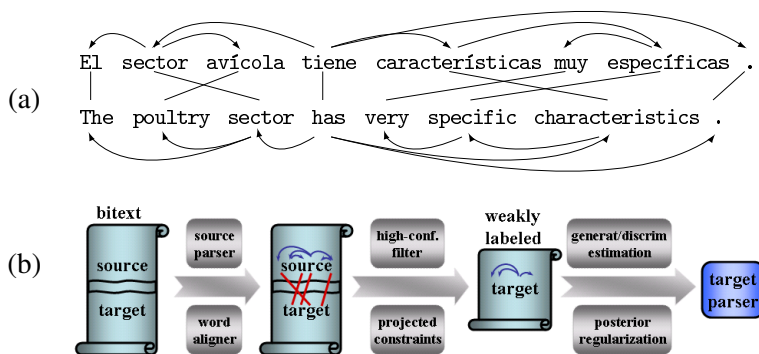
(a)

El sector avícola tiene características muy específicas .

The poultry sector has very specific characteristics .

(b)

bitext

source

target

source parser

word aligner

source

target

high-conf. filter

projected constraints

weakly labeled

target

generat/discrim estimation

posterior regularization

target parser